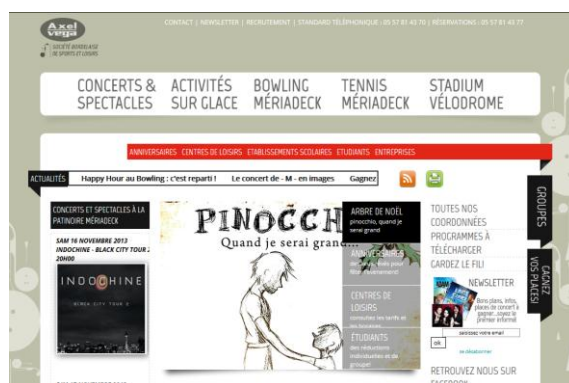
Axel vega
SOCIÉTÉ BORDELAISE DE SPORTS ET LOISIRS

CONTACT | NEWSLETTER | RECRUTEMENT | STANDARD TÉLÉPHONIQUE : 05 57 81 43 70 | RÉSERVATIONS : 05 57 81 43 77

CONCERTS & SPECTACLES
ACTIVITÉS SUR GLACE
BOWLING MÉRIADECK
TENNIS MÉRIADECK
STADIUM VÉLODROME

ANNIVERSAIRES CENTRES DE LOISIRS ETABLISSEMENTS SCOLAIRES ETUDIANTS ENTREPRISES

ACTUALITÉS Happy Hour au Bowling : c'est reparti ! Le concert de - M - en images Gagnez

GROUPES

CONCERTS ET SPECTACLES À LA PATINOIRE MÉRIADECK

SAM 16 NOVEMBRE 2013
INDOCHINE - BLACK CITY TOUR 2
20H00

INDOCHINE
BLACK CITY TOUR 2

PINOCCHIO
Quand je serai grand...

ARBRE DE NOËL
pinocchio, quand je serai grand

ANNIVERSAIRES
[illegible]

CENTRES DE LOISIRS
consultez les tarifs et les formules

ÉTUDIANTS
des réductions individuelles et de groupe!

TOUTES NOS COORDONNÉES
PROGRAMMES À TÉLÉCHARGER
GARDEZ LE FIL!

GAGNEZ VOS PLACES!

NEWSLETTER
Bons plans, infos, places de concert à gagner...soyez le premier informé
saisissez votre email
ok
se désabonner

RETROUVEZ NOUS SUR FACEBOOK